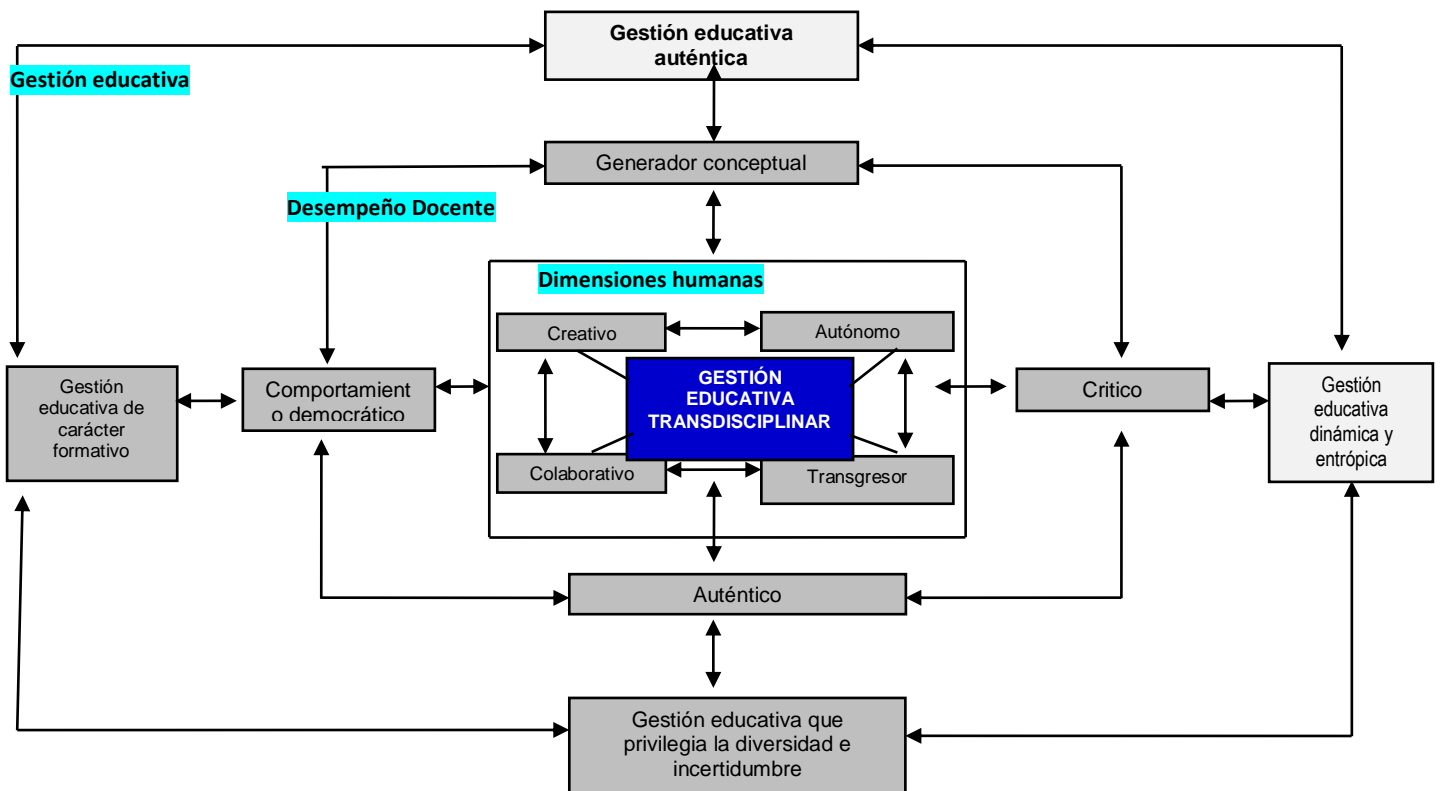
Gestión educativa auténtica

Gestión educativa

Generador conceptual

Desempeño Docente

Dimensiones humanas

Creativo

Autónomo

GESTIÓN EDUCATIVA TRANSDISCIPLINAR

Colaborativo

Transgresor

Gestión educativa de carácter formativo

Comportamiento democrático

Critico

Gestión educativa dinámica y entrópica

Auténtico

Gestión educativa que privilegia la diversidad e incertidumbre